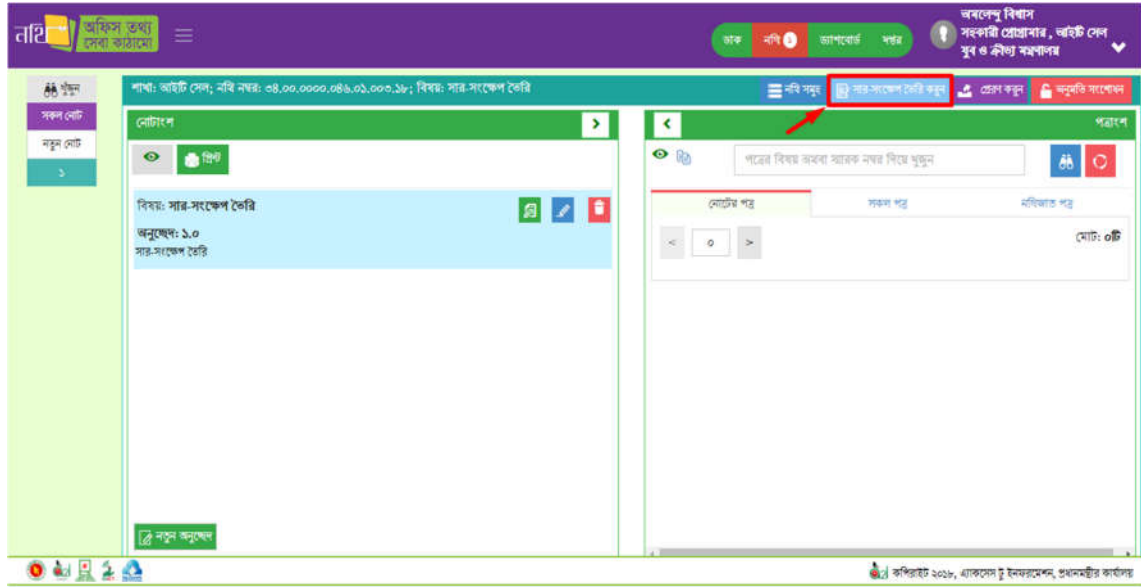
নথি অফিস তথ্য সেবা কাঠামো

ডাক নথি ১ ড্যাশবোর্ড দপ্তর

অমলেন্দু বিশ্বাস
সহকারী প্রোগ্রামার , আইটি সেল
যুব ও ক্রীড়া মন্ত্রণালয়

খুঁজুন
সকল নোট
নতুন নোট
১

শাখা: আইটি সেল; নথি নম্বর: ৩৪.০০.০০০০.০৪৬.০১.০০৩.১৮; বিষয়: সার-সংক্ষেপ তৈরি

নথি সমূহ সার-সংক্ষেপ তৈরি করুন প্রেরণ করুন অনুমতি সংশোধন

নোটাংশ

প্রিন্ট

বিষয়: সার-সংক্ষেপ তৈরি
অনুচ্ছেদ: ১.০
সার-সংক্ষেপ তৈরি

নতুন অনুচ্ছেদ

পত্রাংশ

পত্রের বিষয় অথবা স্মারক নম্বর দিয়ে খুজুন

নোটের পত্র সকল পত্র নথিজাত পত্র

< ০ >

মোট: ০টি

কপিরাইট ২০১৮, এ্যাকসেস টু ইনফরমেশন, প্রধানমন্ত্রীর কার্যালয়